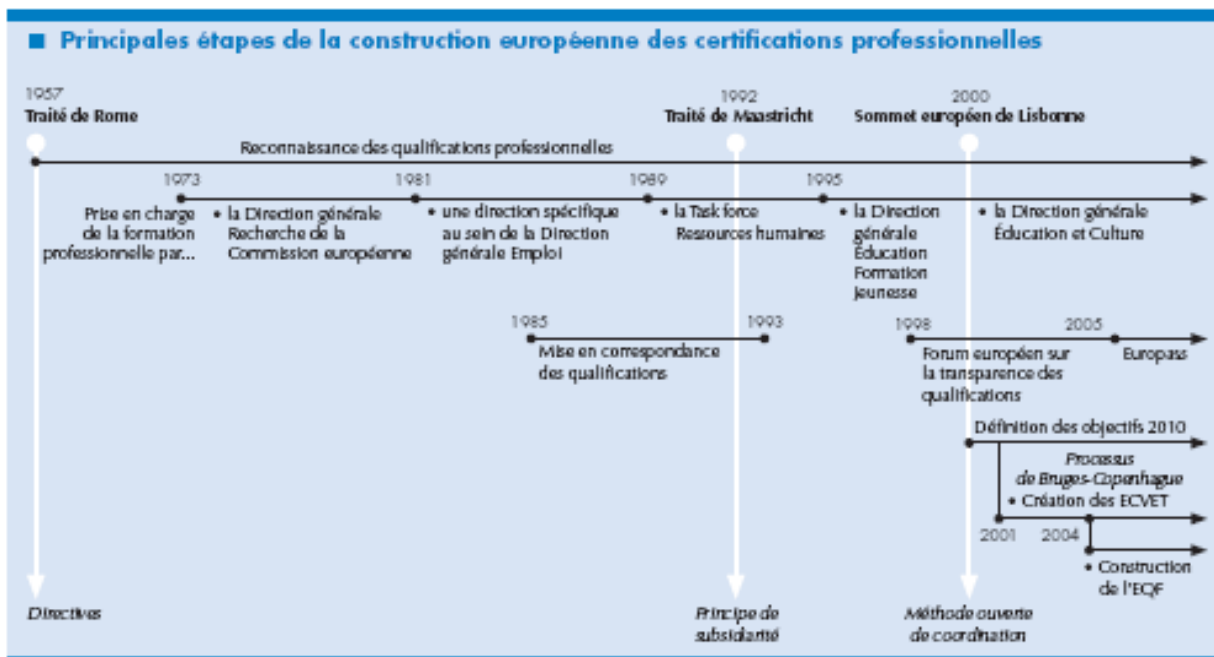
■ Principales étapes de la construction européenne des certifications professionnelles

1957
Traité de Rome

1992
Traité de Maastricht

2000
Sommet européen de Lisbonne

Reconnaissance des qualifications professionnelles

1973
Prise en charge de la formation professionnelle par…

• la Direction générale Recherche de la Commission européenne

1981
• une direction spécifique au sein de la Direction générale Emploi

1989
• la Task force Ressources humaines

1995
• la Direction générale Éducation Formation Jeunesse

• la Direction générale Éducation et Culture

1985
Mise en correspondance des qualifications

1993

1998
Forum européen sur la transparence des qualifications

2005
Europass

Définition des objectifs 2010

Processus de Bruges-Copenhague
• Création des ECVET

2001

2004

• Construction de l'EQF

Directives

Principe de subsidiarité

Méthode ouverte de coordination